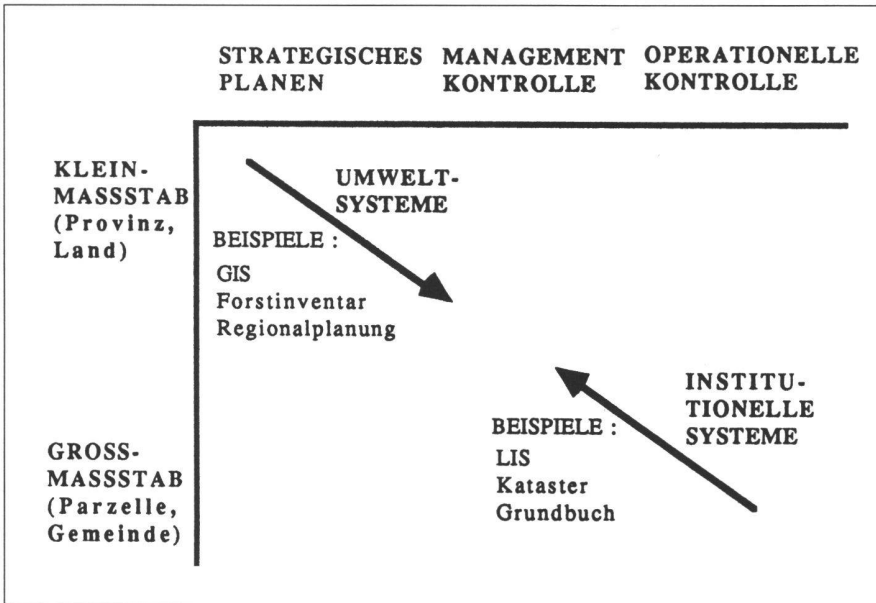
STRATEGISCHES PLANEN

MANAGEMENT KONTROLLE

OPERATIONELLE KONTROLLE

KLEIN-MASSSTAB (Provinz, Land)

UMWELT-SYSTEME

BEISPIELE :
GIS
Forstinventar
Regionalplanung

INSTITUTIONELLE SYSTEME

BEISPIELE :
LIS
Kataster
Grundbuch

GROSS-MASSSTAB (Parzelle, Gemeinde)